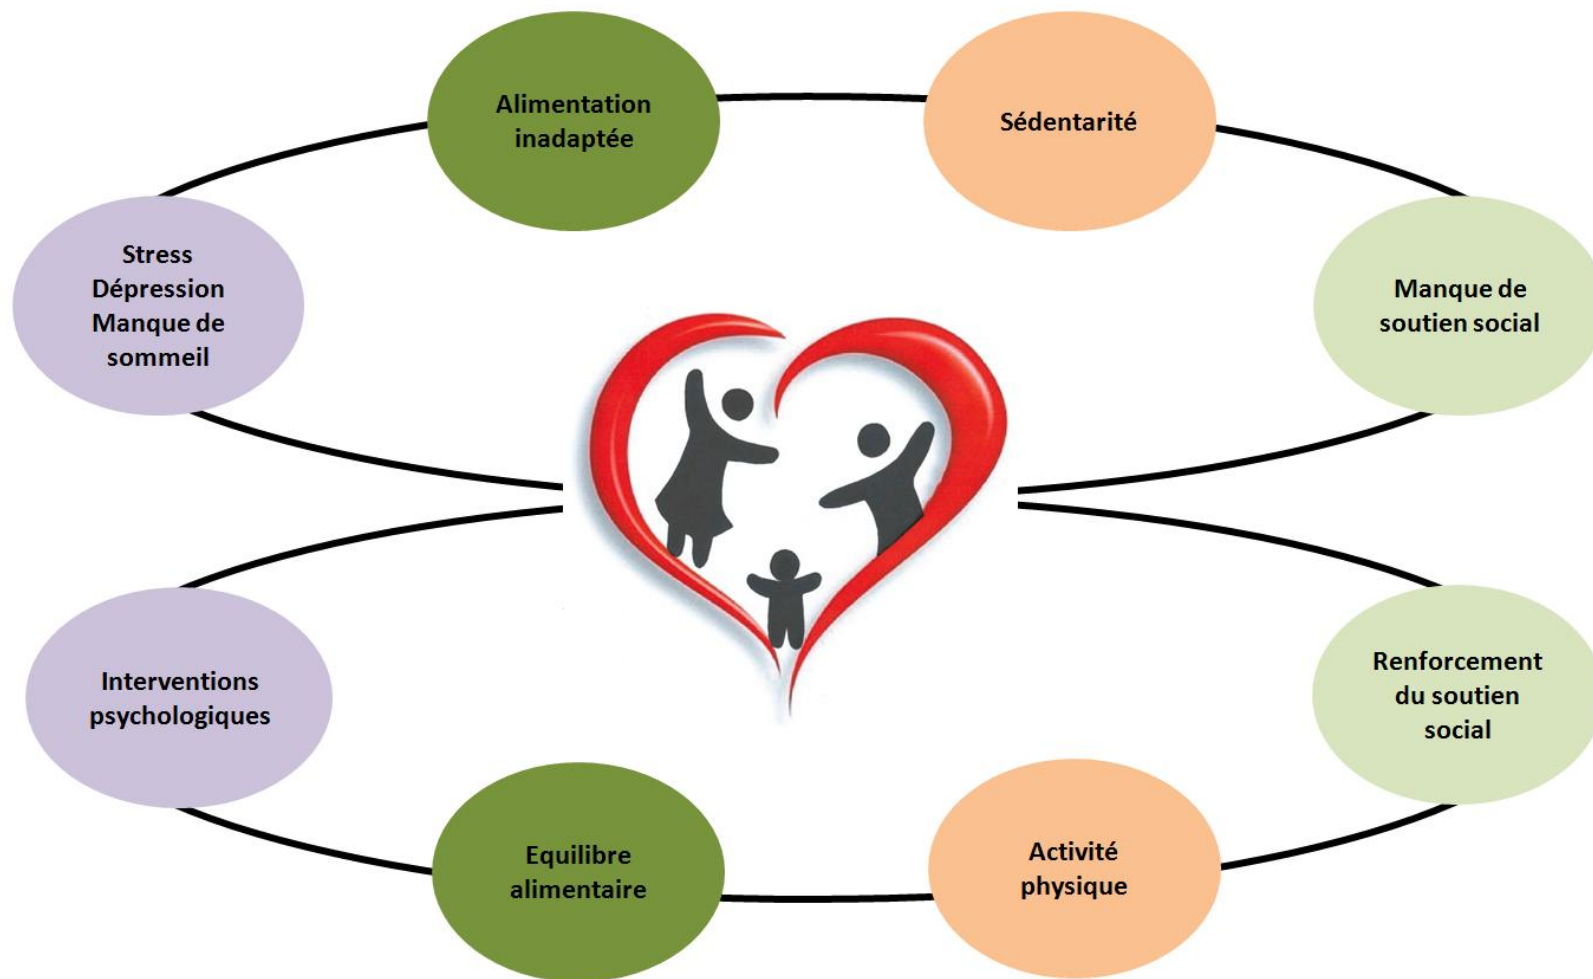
Alimentation inadaptée

Sédentarité

Stress
Dépression
Manque de sommeil

Manque de soutien social

Interventions psychologiques

Renforcement du soutien social

Equilibre alimentaire

Activité physique